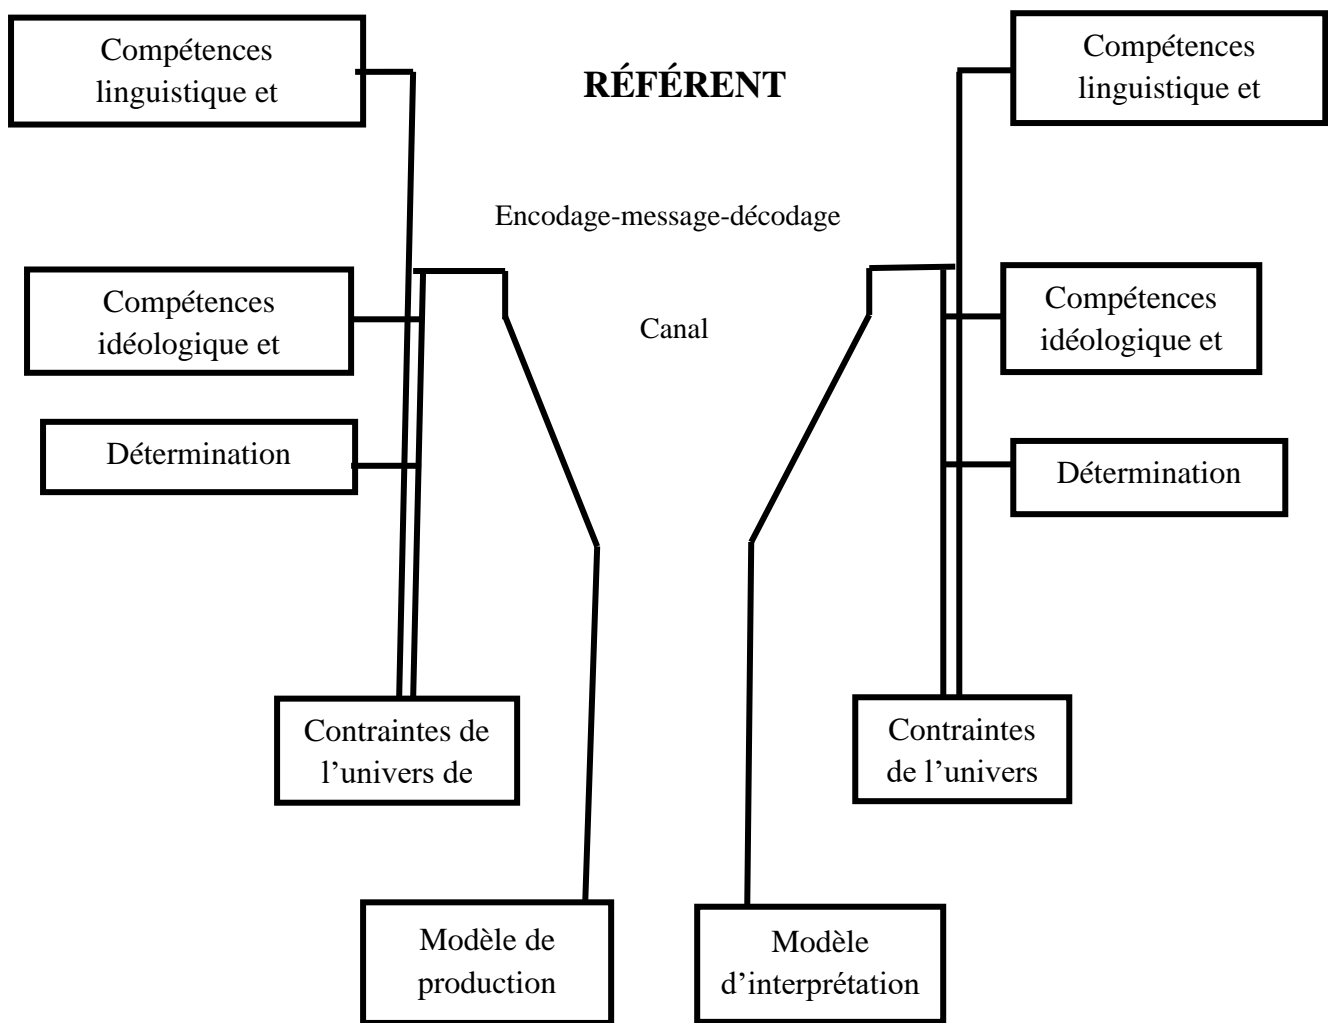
Compétences linguistique et

RÉFÉRENT

Compétences linguistique et

Encodage-message-décodage

Compétences idéologique et

Canal

Compétences idéologique et

Détermination

Détermination

Contraintes de l'univers de

Contraintes de l'univers

Modèle de production

Modèle d'interprétation